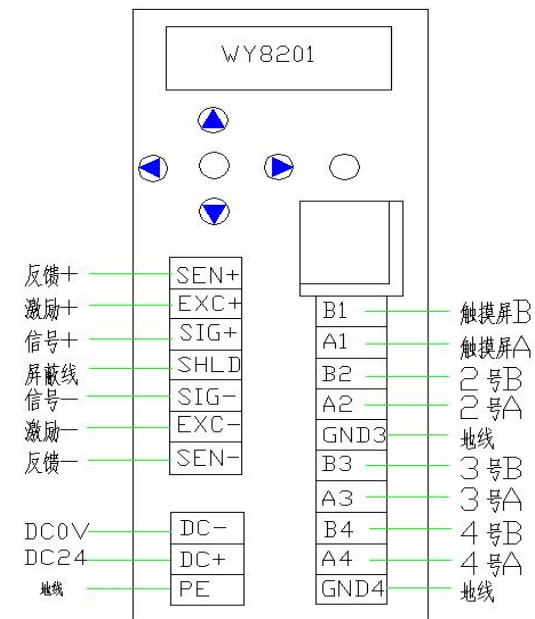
WY8201

反馈+ SEN+
激励+ EXC+
信号+ SIG+
屏蔽线 SHLD
信号- SIG-
激励- EXC-
反馈- SEN-

DC0V DC-
DC24 DC+
地线 PE

B1 触摸屏B
A1 触摸屏A
B2 2号B
A2 2号A
GND3 地线
B3 3号B
A3 3号A
B4 4号B
A4 4号A
GND4 地线